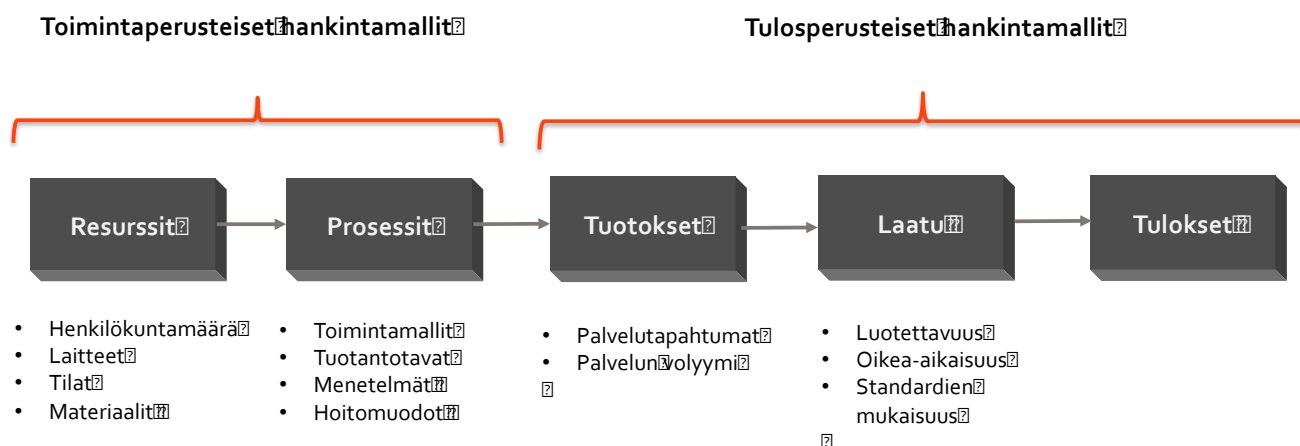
Toimintaperusteiset hankintamallit

Tulosperusteiset hankintamallit

Resurssit

Prosessit

Tuotokset

Laatu

Tulokset

- Henkilökuntamäärä
- Laitteet
- Tilat
- Materiaalit

- Toimintamallit
- Tuotantotavat
- Menetelmät
- Hoitomuodot

- Palvelutapahtumat
- Palvelun volyymi

- Luotettavuus
- Oikea-aikaisuus
- Standardien mukaisuus